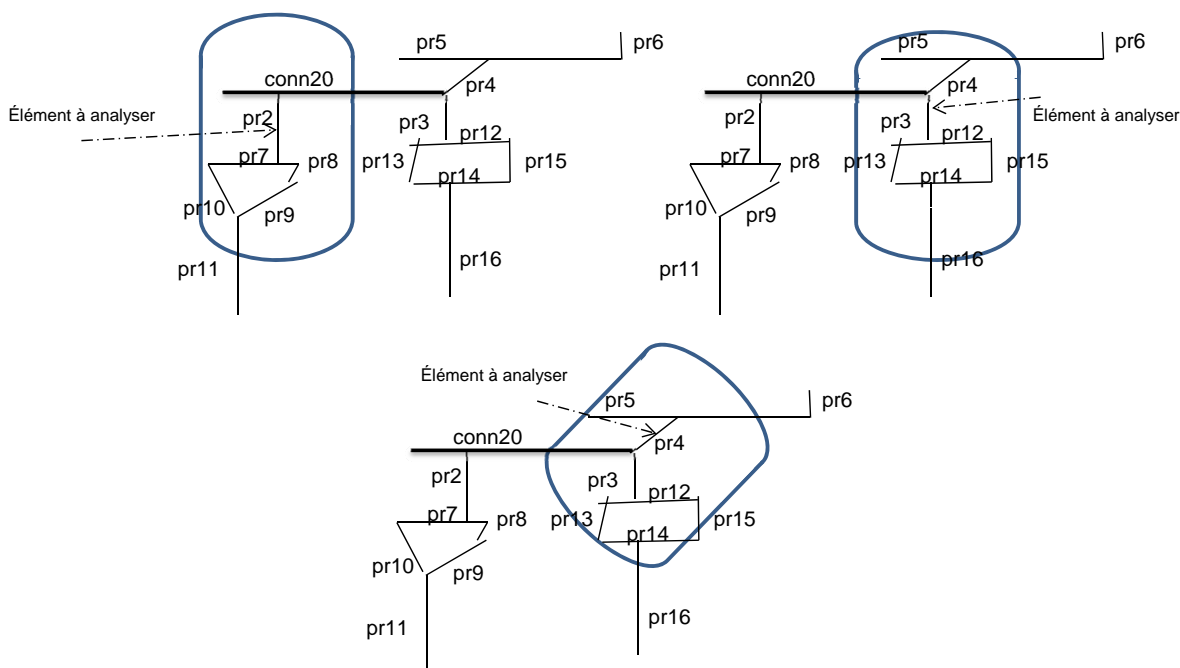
pr5
pr6
conn20
pr4
Élément à analyser
pr2
pr3
pr12
pr7
pr8
pr13
pr15
pr14
pr10
pr9
pr16
pr11

pr5
pr6
conn20
pr4
Élément à analyser
pr2
pr3
pr12
pr7
pr8
pr13
pr15
pr14
pr10
pr9
pr16
pr11

Élément à analyser
pr5
pr6
conn20
pr4
pr2
pr3
pr12
pr7
pr8
pr13
pr15
pr14
pr10
pr9
pr11
pr16